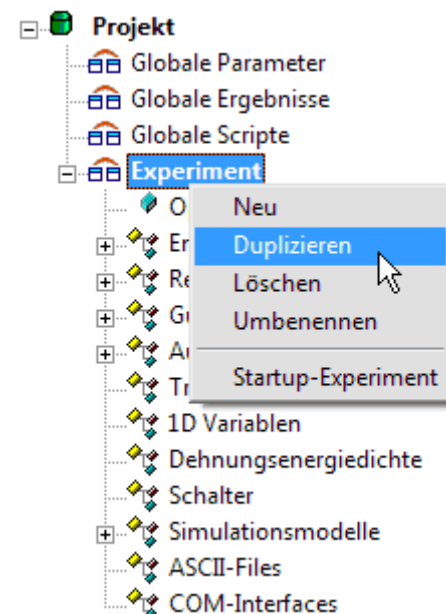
Projekt
Globale Parameter
Globale Ergebnisse
Globale Scripte
Experiment
O
Er
Re
Gi
Ai
Tr
1D Variablen
Dehnungsenergiedichte
Schalter
Simulationsmodelle
ASCII-Files
COM-Interfaces

Neu
Duplizieren
Löschen
Umbenennen
Startup-Experiment